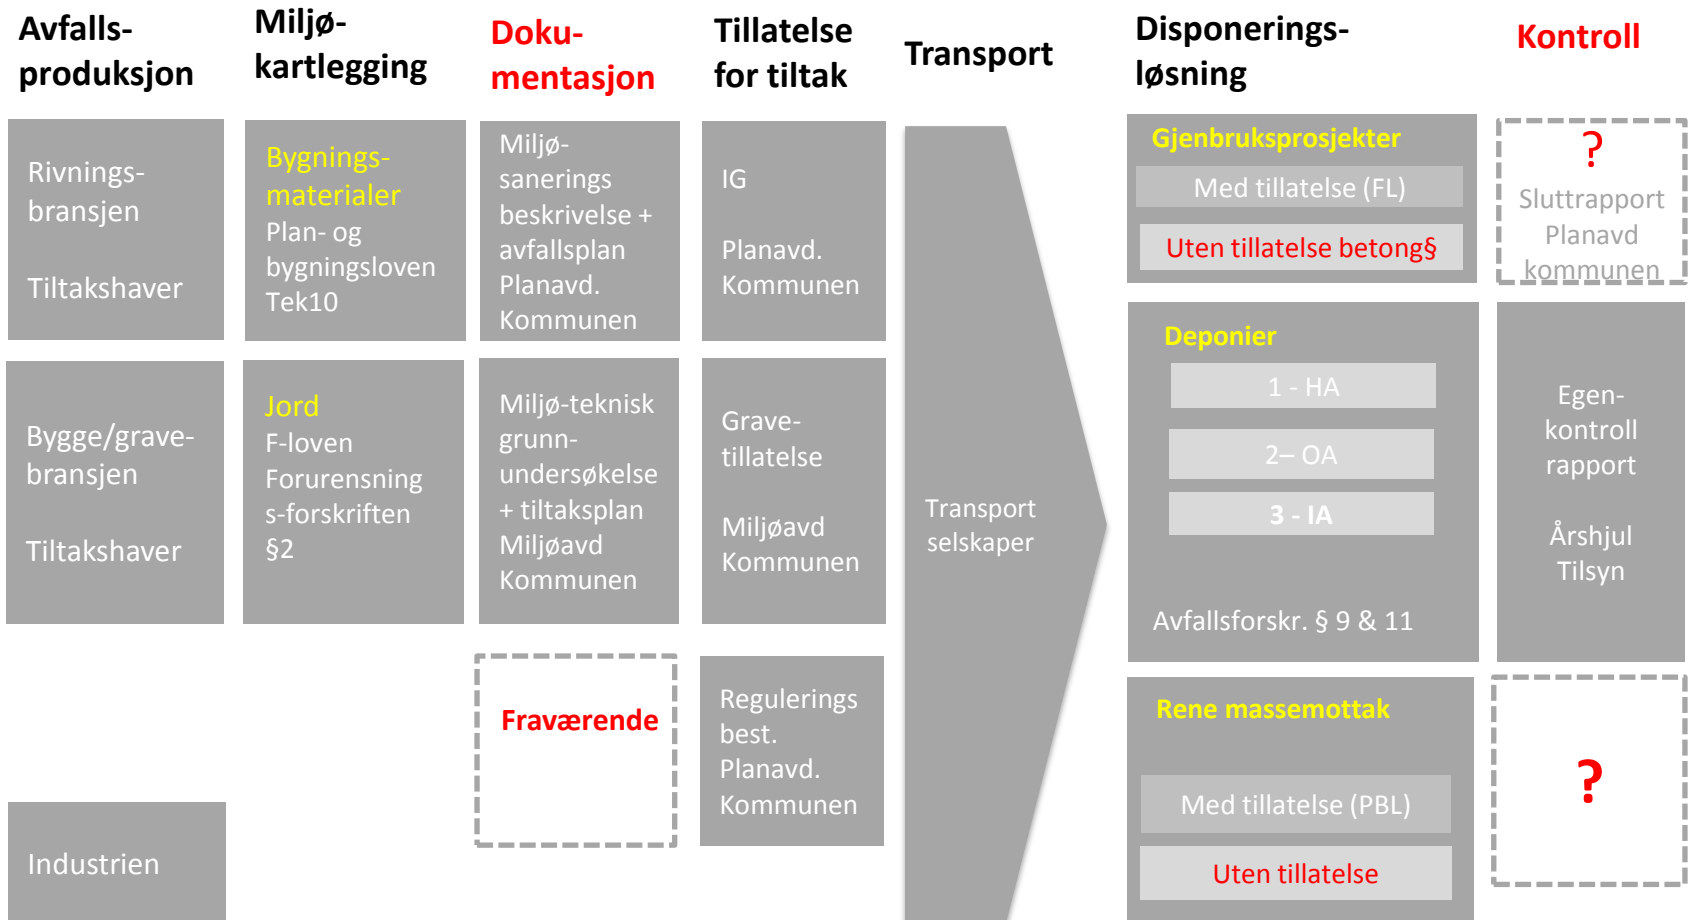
Avfallsproduksjon

Miljøkartlegging

Dokumentasjon

Tillatelse for tiltak

Transport

Disponeringsløsning

Kontroll

Rivningsbransjen

Tiltakshaver

Bygningsmaterialer
Plan- og bygningsloven
Tek10

Miljøsanerings beskrivelse + avfallsplan
Planavd.
Kommunen

IG

Planavd.
Kommunen

Transport selskaper

Gjenbruksprosjekter
Med tillatelse (FL)
Uten tillatelse betong§

?
Sluttrapport
Planavd
kommunen

Bygge/gravebransjen

Tiltakshaver

Jord
F-loven
Forurensnings-forskriften
§2

Miljø-teknisk grunnundersøkelse + tiltaksplan
Miljøavd
Kommunen

Gravetillatelse

Miljøavd
Kommunen

Deponier
1 - HA
2– OA
3 - IA

Avfallsforskr. § 9 & 11

Egenkontroll rapport

Årshjul
Tilsyn

Fraværende

Regulerings best.
Planavd.
Kommunen

Rene massemottak
Med tillatelse (PBL)
Uten tillatelse

?

Industrien